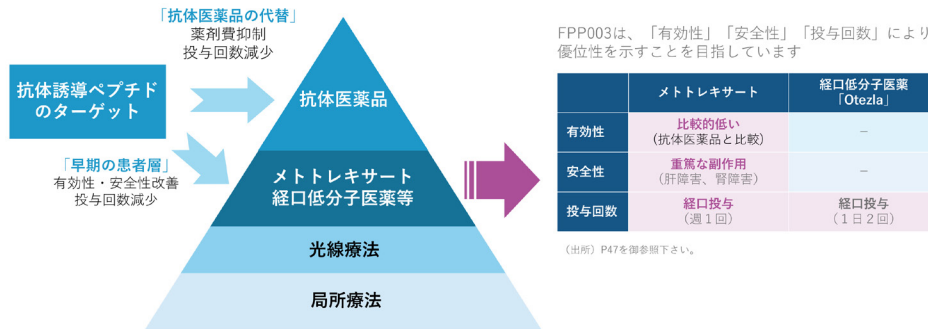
「抗体医薬品の代替」
薬剤費抑制
投与回数減少

抗体誘導ペプチドのターゲット

「早期の患者層」
有効性・安全性改善
投与回数減少

抗体医薬品

メトトレキサート
経口低分子医薬等

光線療法

局所療法

FPP003は、「有効性」「安全性」「投与回数」により優位性を示すことを目指しています

| | メトトレキサート | 経口低分子医薬「Otezla」 |
|---|---|---|
| 有効性 | 比較的低い（抗体医薬品と比較） | − |
| 安全性 | 重篤な副作用（肝障害、腎障害） | − |
| 投与回数 | 経口投与（週１回） | 経口投与（１日２回） |

（出所）P47を御参照下さい。